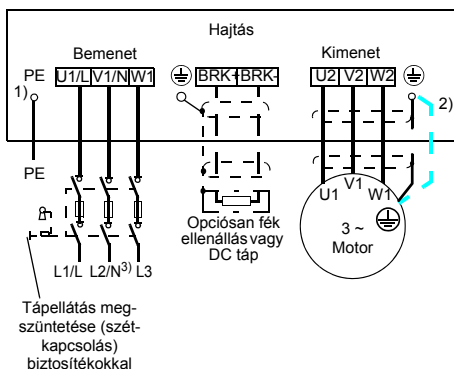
Hajtás

Bemenet

PE 1)

U1/L V1/N W1

⏚ BRK+ BRK-

Kimenet

U2 V2 W2 ⏚

2)

PE

U1 V1 W1

⏚

3 ~ Motor

L1/L L2/N$^{3)}$ L3

Opciósan fék ellenállás vagy DC táp

Tápellátás megszüntetése (szétkapcsolás) biztosítékokkal